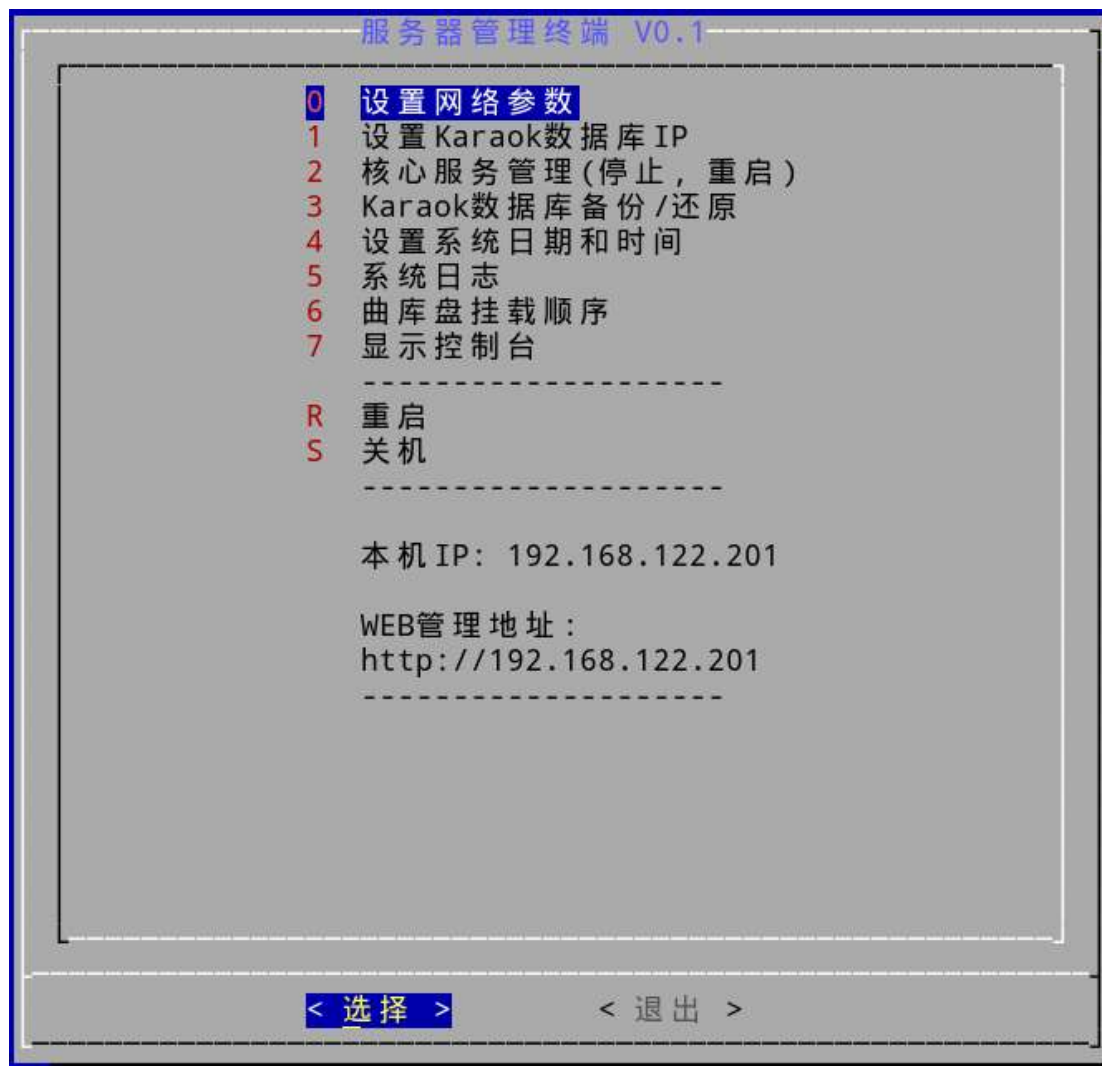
服务器管理终端 V0.1

0 设置网络参数
1 设置Karaok数据库IP
2 核心服务管理(停止， 重启)
3 Karaok数据库备份/还原
4 设置系统日期和时间
5 系统日志
6 曲库盘挂载顺序
7 显示控制台
--------------------
R 重启
S 关机
--------------------

本机IP: 192.168.122.201

WEB管理地址:
http://192.168.122.201
--------------------

< 选择 >　　< 退出 >